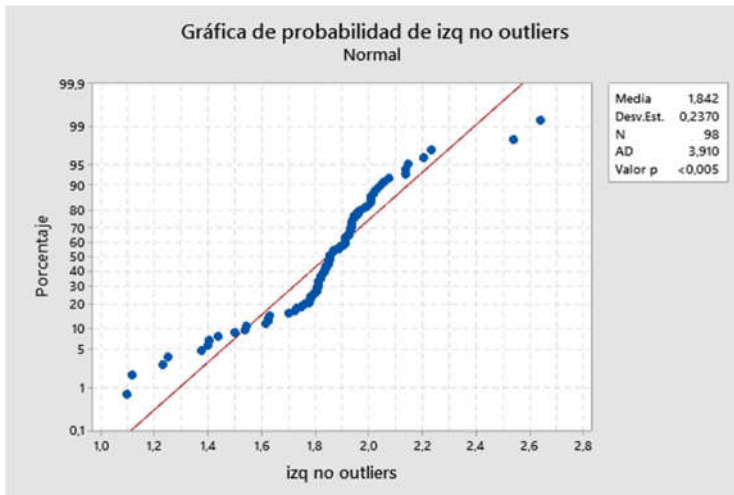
Gráfica de probabilidad de izq no outliers
Normal

Porcentaje

99,9
99
95
90
80
70
60
50
40
30
20
10
5
1
0,1

1,0 1,2 1,4 1,6 1,8 2,0 2,2 2,4 2,6 2,8

izq no outliers

| | |
|---|---|
| Media | 1,842 |
| Desv.Est. | 0,2370 |
| N | 98 |
| AD | 3,910 |
| Valor p | <0,005 |